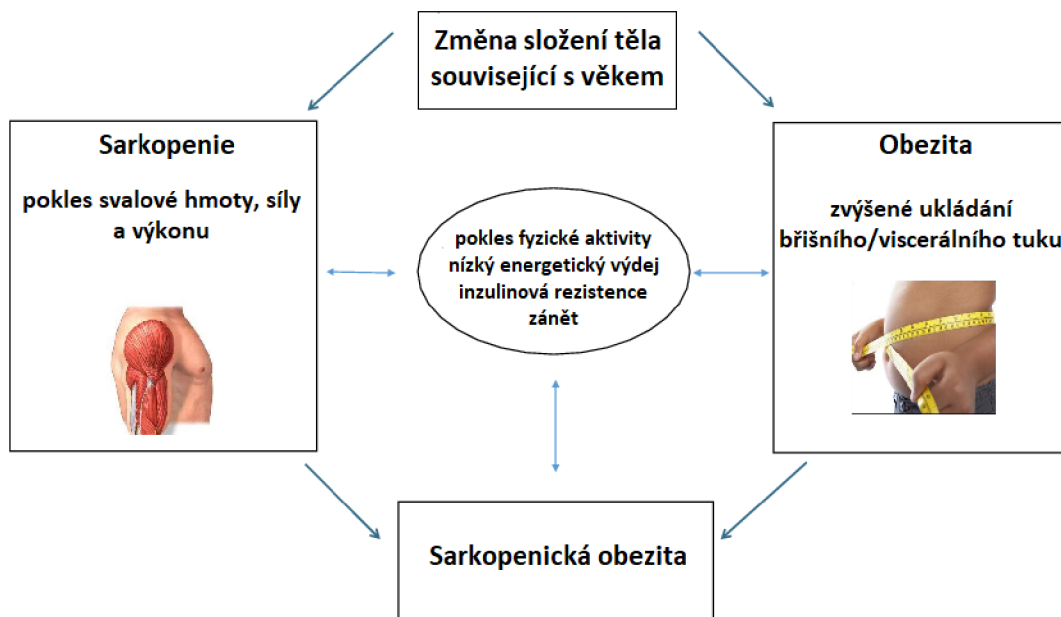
Změna složení těla související s věkem

Sarkopenie

pokles svalové hmoty, síly a výkonu

pokles fyzické aktivity
nízký energetický výdej
inzulinová rezistence
zánět

Obezita

zvýšené ukládání břišního/viscerálního tuku

Sarkopenická obezita